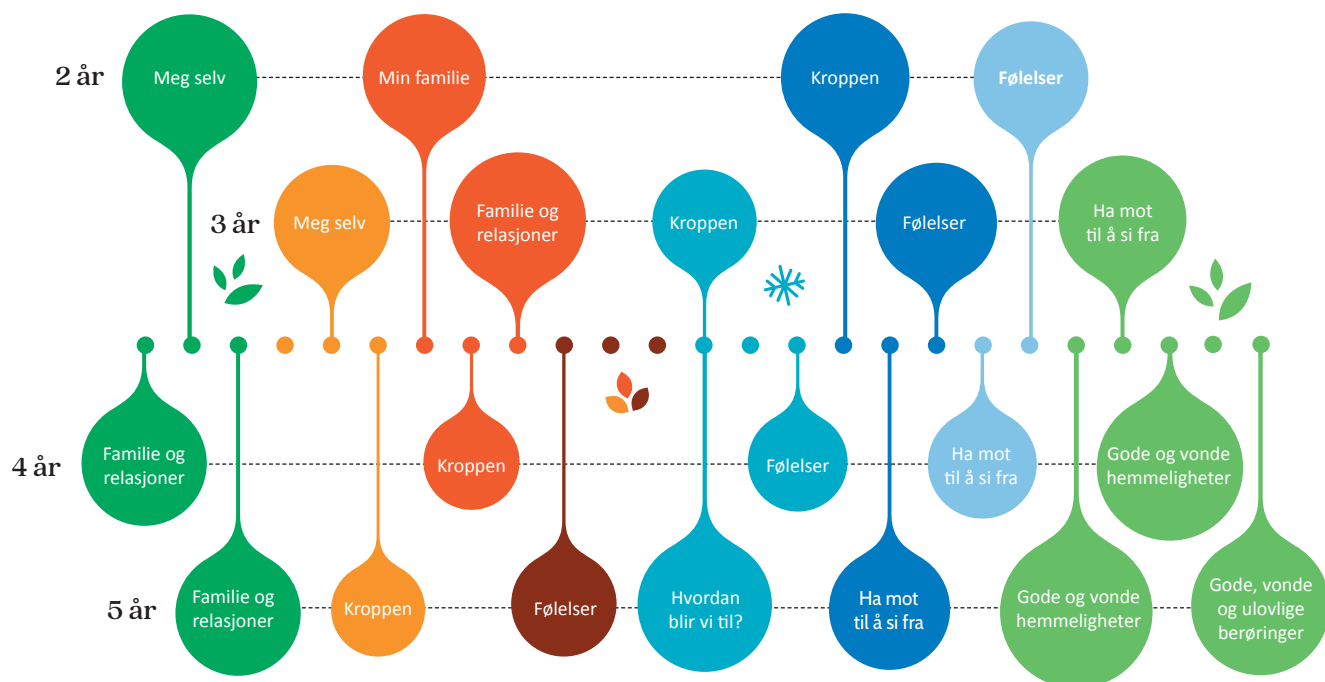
2 år
Meg selv
Min familie
Kroppen
Følelser

3 år
Meg selv
Familie og relasjoner
Kroppen
Følelser
Ha mot til å si fra

4 år
Familie og relasjoner
Kroppen
Følelser
Ha mot til å si fra
Gode og vonde hemmeligheter

5 år
Familie og relasjoner
Kroppen
Følelser
Hvordan blir vi til?
Ha mot til å si fra
Gode og vonde hemmeligheter
Gode, vonde og ulovlige berøringer